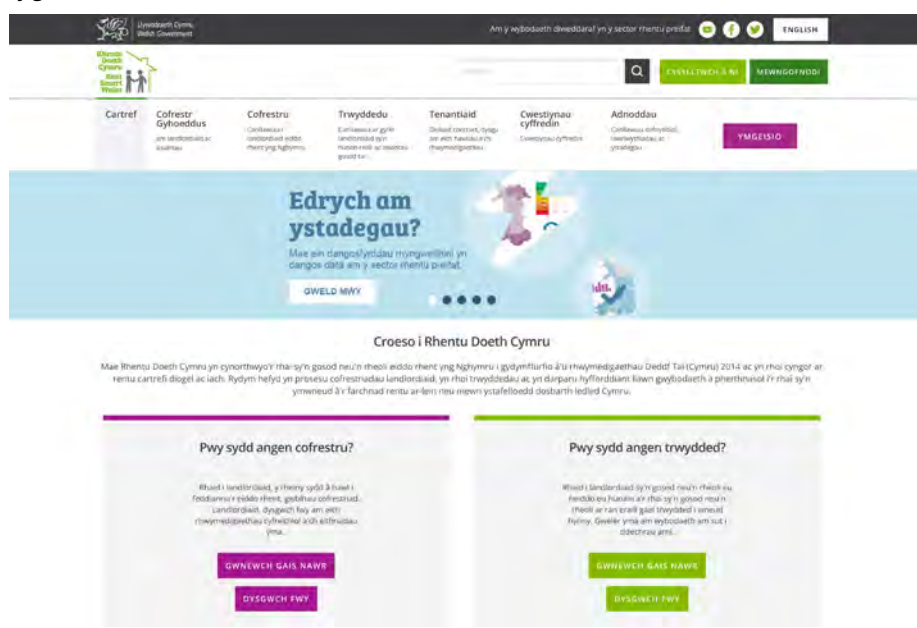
Llywodraeth Cymru
Welsh Government

Am y wybodaeth diweddaraf yn y sector rhentu preifat

ENGLISH

Rhentu Doeth Cymru
Rent Smart Wales

CYSYLLTWCH Â NI

MEWNGOFNODI

Cartref

Cofrestr Gyhoeddus
am landlordiaid ac asiantau

Cofrestru
Canllawiau i landlordiaid eiddo rhent yng Nghymru

Trwyddedu
Canllawiau ar gyfer landlordiaid sy'n hunan-reoli ac asiantau gosod sy'n...

Tenantiaid
Dolenni cyswllt, cyngor ar eich hawliau a'ch rhwymedigaethau

Cwestiynau cyffredin
Cwestiynau cyffredin

Adnoddau
Canllawiau defnyddiol, newyddiadau ac ystadegau

YMGEISIO

Edrych am ystadegau?

Mae ein dangosfyrddau rhyngweithiol yn dangos data am y sector rhentu preifat.

GWELD MWY

Croeso i Rhentu Doeth Cymru

Mae Rhentu Doeth Cymru yn cynorthwyo'r rhai sy'n gosod neu'n rheoli eiddo rhent yng Nghymru i gydymffurfio â'u rhwymedigaethau Deddf Tai (Cymru) 2014 ac yn rhoi cyngor ar rentu cartrefi diogel ac iach. Rydym hefyd yn prosesu cofrestriadau landlordiaid, yn rhoi trwyddedau ac yn darparu hyfforddiant llawn gwybodaeth a phroffesiynol i'r rhai sy'n ymwneud â'r farchnad rentu ar-lein neu mewn ystafelloedd dosbarth ledled Cymru.

Pwy sydd angen cofrestru?

Rhaid i landlordiaid, y rheiny sydd â hawl i feddiannu eiddo rhent, gofrestru. Landlordiaid, dysgwch fwy am eich rhwymedigaethau cyfreithiol a'ch atebolrwydd yma.

GWNEWCH GAIS NAWR

DYSGWCH FWY

Pwy sydd angen trwydded?

Rhaid i landlordiaid sy'n gosod neu'n rheoli eu heiddo eu hunain a'r rhai sy'n gosod neu'n rheoli ar ran eraill gael trwydded i wneud hynny. Gweler yma am wybodaeth am sut i ddechrau arni.

GWNEWCH GAIS NAWR

DYSGWCH FWY